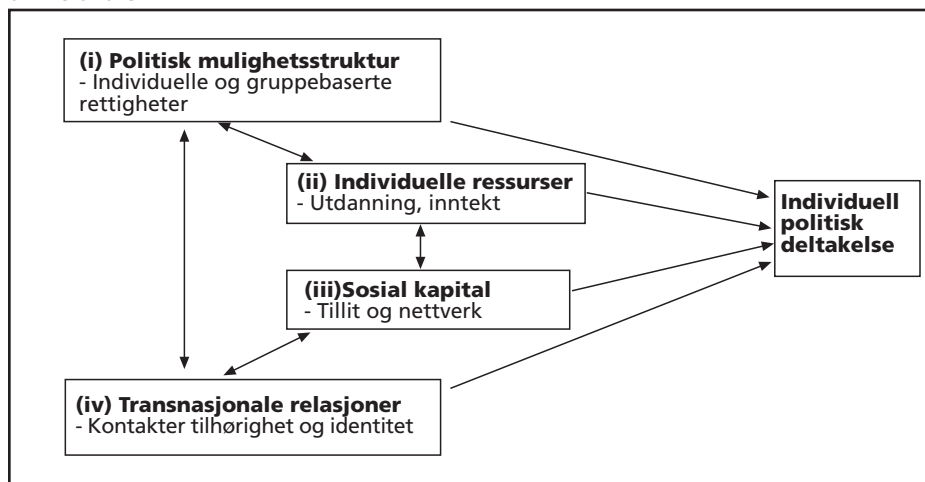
(i) Politisk mulighetsstruktur
- Individuelle og gruppebaserte rettigheter

(ii) Individuelle ressurser
- Utdanning, inntekt

(iii)Sosial kapital
- Tillit og nettverk

(iv) Transnasjonale relasjoner
- Kontakter tilhørighet og identitet

Individuell politisk deltakelse